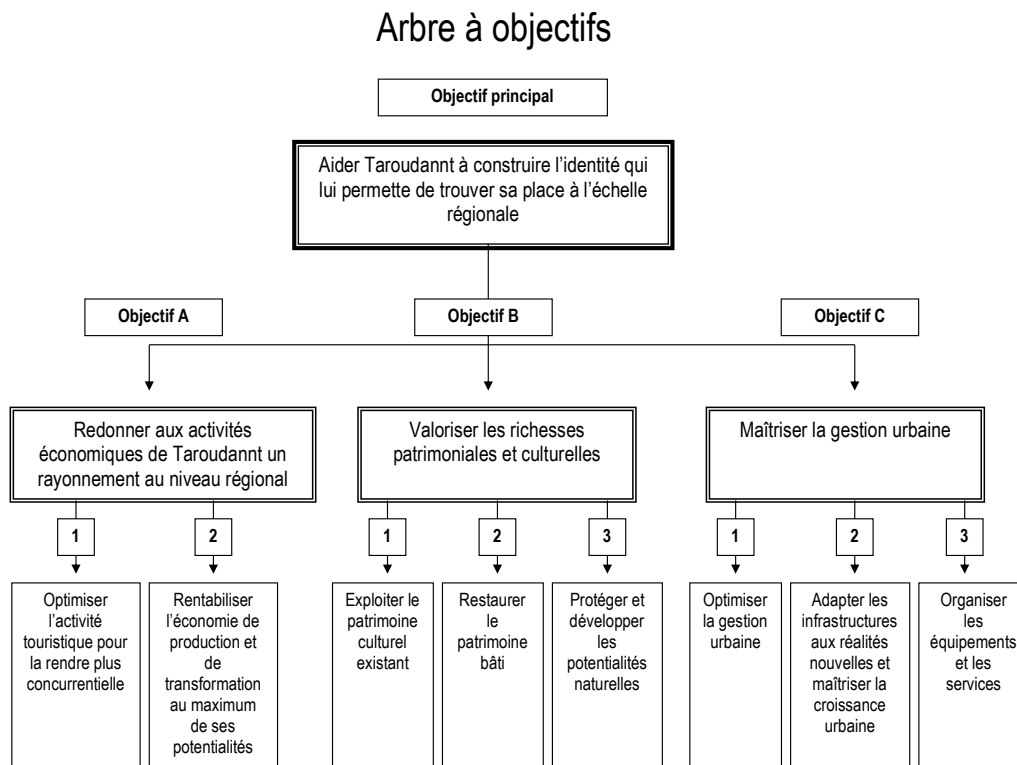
Arbre à objectifs

Objectif principal

Aider Taroudannt à construire l'identité qui lui permette de trouver sa place à l'échelle régionale

Objectif A

Objectif B

Objectif C

Redonner aux activités économiques de Taroudannt un rayonnement au niveau régional

Valoriser les richesses patrimoniales et culturelles

Maîtriser la gestion urbaine

1

2

1

2

3

1

2

3

Optimiser l'activité touristique pour la rendre plus concurrentielle

Rentabiliser l'économie de production et de transformation au maximum de ses potentialités

Exploiter le patrimoine culturel existant

Restaurer le patrimoine bâti

Protéger et développer les potentialités naturelles

Optimiser la gestion urbaine

Adapter les infrastructures aux réalités nouvelles et maîtriser la croissance urbaine

Organiser les équipements et les services